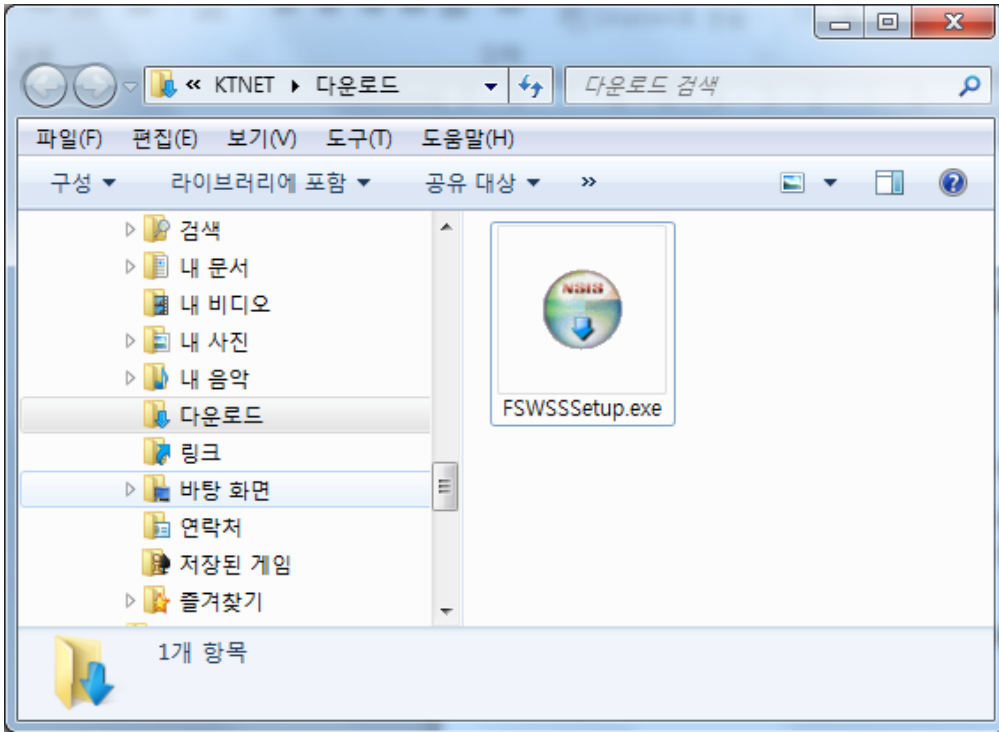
« KTNET ▸ 다운로드

다운로드 검색

파일(F) 편집(E) 보기(V) 도구(T) 도움말(H)

구성 ▾ 라이브러리에 포함 ▾ 공유 대상 ▾ »

검색
내 문서
내 비디오
내 사진
내 음악
다운로드
링크
바탕 화면
연락처
저장된 게임
즐겨찾기

NSIS

FSWSSSetup.exe

1개 항목